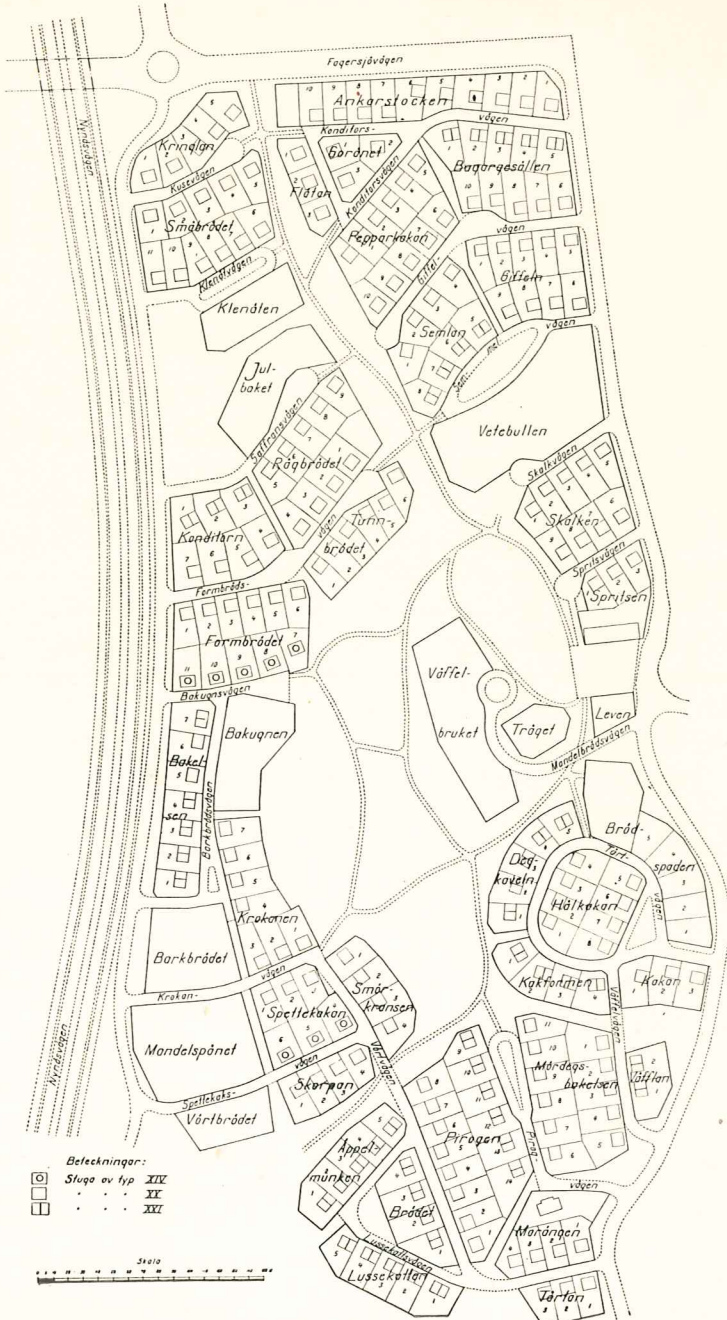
Fagersjövägen

Nynäsvägen

Ankarstocken

Kringlan

Kusevägen

Konditors-

Göröret

Bagargesällen

vägen

Flätan

Konditorsvägen

Småbrödet

Pepparkakan

vägen

Klenätvägen

Gifflar-

Gifflet

Klenäten

Semlan

vägen

Julbaket

Saffransvägen

Vetebullen

Rågbrödet

Skalkvägen

Skalken

Konditorn

Tunnbrödet

Spritsvägen

Spritsen

Formbröds-

Formbrödet

Våffelbruket

Bakugnsvägen

Leven

Tråget

Bakugnen

Mandelbrödsvägen

Bakelsen

Barkbrödsvägen

Brödspaden

Degkaveln

Hålkakan

Krokanen

Barkbrödet

Kakformen

Kakan

vägen

Krokan-

Smörkransen

Spettekakan

Mandelspånet

Mördegsbakelsen

Våfflan

vägen

Skorpan

Spettekaks-

Vörtbrödet

Äppelmunken

Piroger

Beteckningar:

Stuga av typ XIV

XV

XVI

Brödet

vägen

Marängen

Skala

Lussekattvägen

Lussekatten

Tårtan

Nynäsvägen